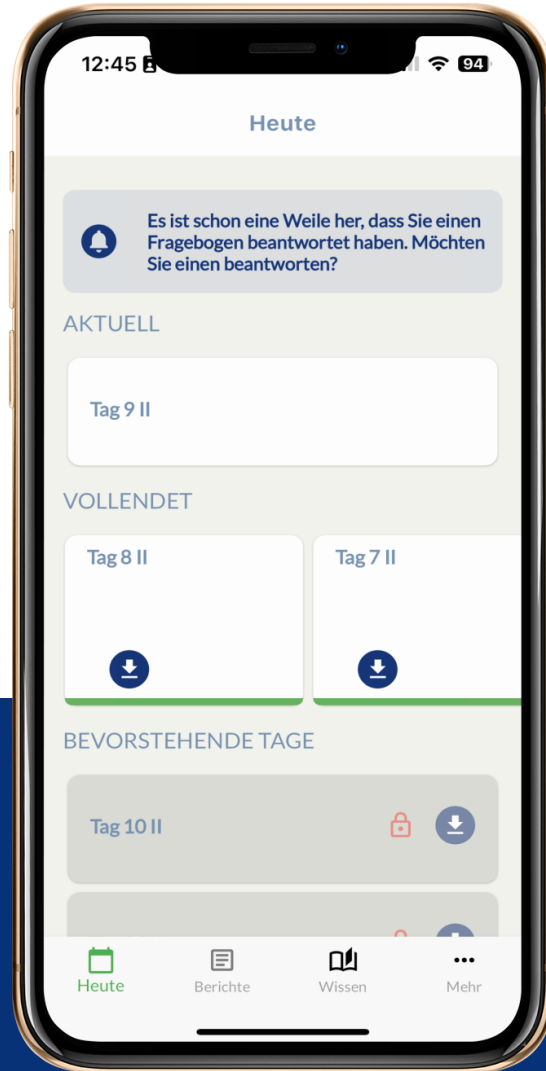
12:45

94

Heute

Es ist schon eine Weile her, dass Sie einen Fragebogen beantwortet haben. Möchten Sie einen beantworten?

AKTUELL

Tag 9 II

VOLLENDET

Tag 8 II

Tag 7 II

BEVORSTEHENDE TAGE

Tag 10 II

Heute

Berichte

Wissen

Mehr